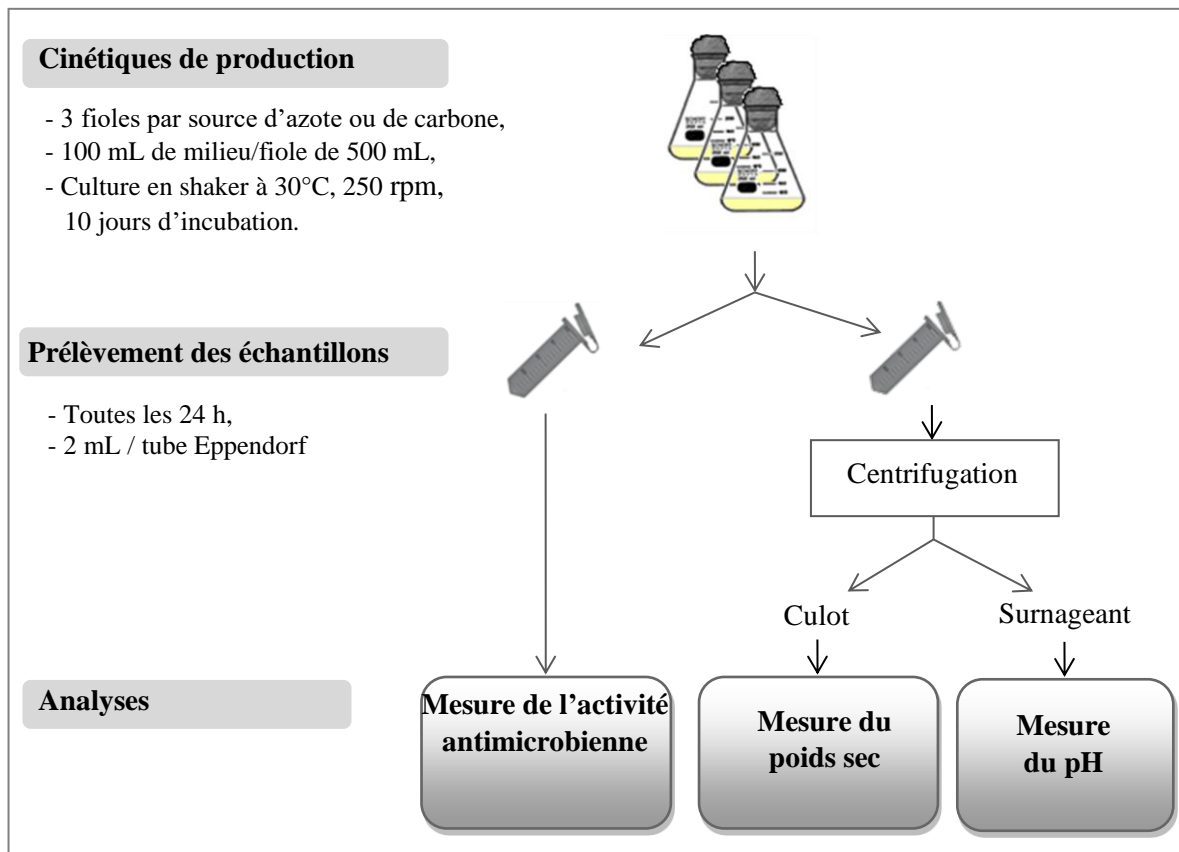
Cinétiques de production

- 3 fioles par source d'azote ou de carbone,
- 100 mL de milieu/fiole de 500 mL,
- Culture en shaker à 30°C, 250 rpm, 10 jours d'incubation.

Prélèvement des échantillons

- Toutes les 24 h,
- 2 mL / tube Eppendorf

Centrifugation

Culot

Surnageant

Analyses

Mesure de l'activité antimicrobienne

Mesure du poids sec

Mesure du pH